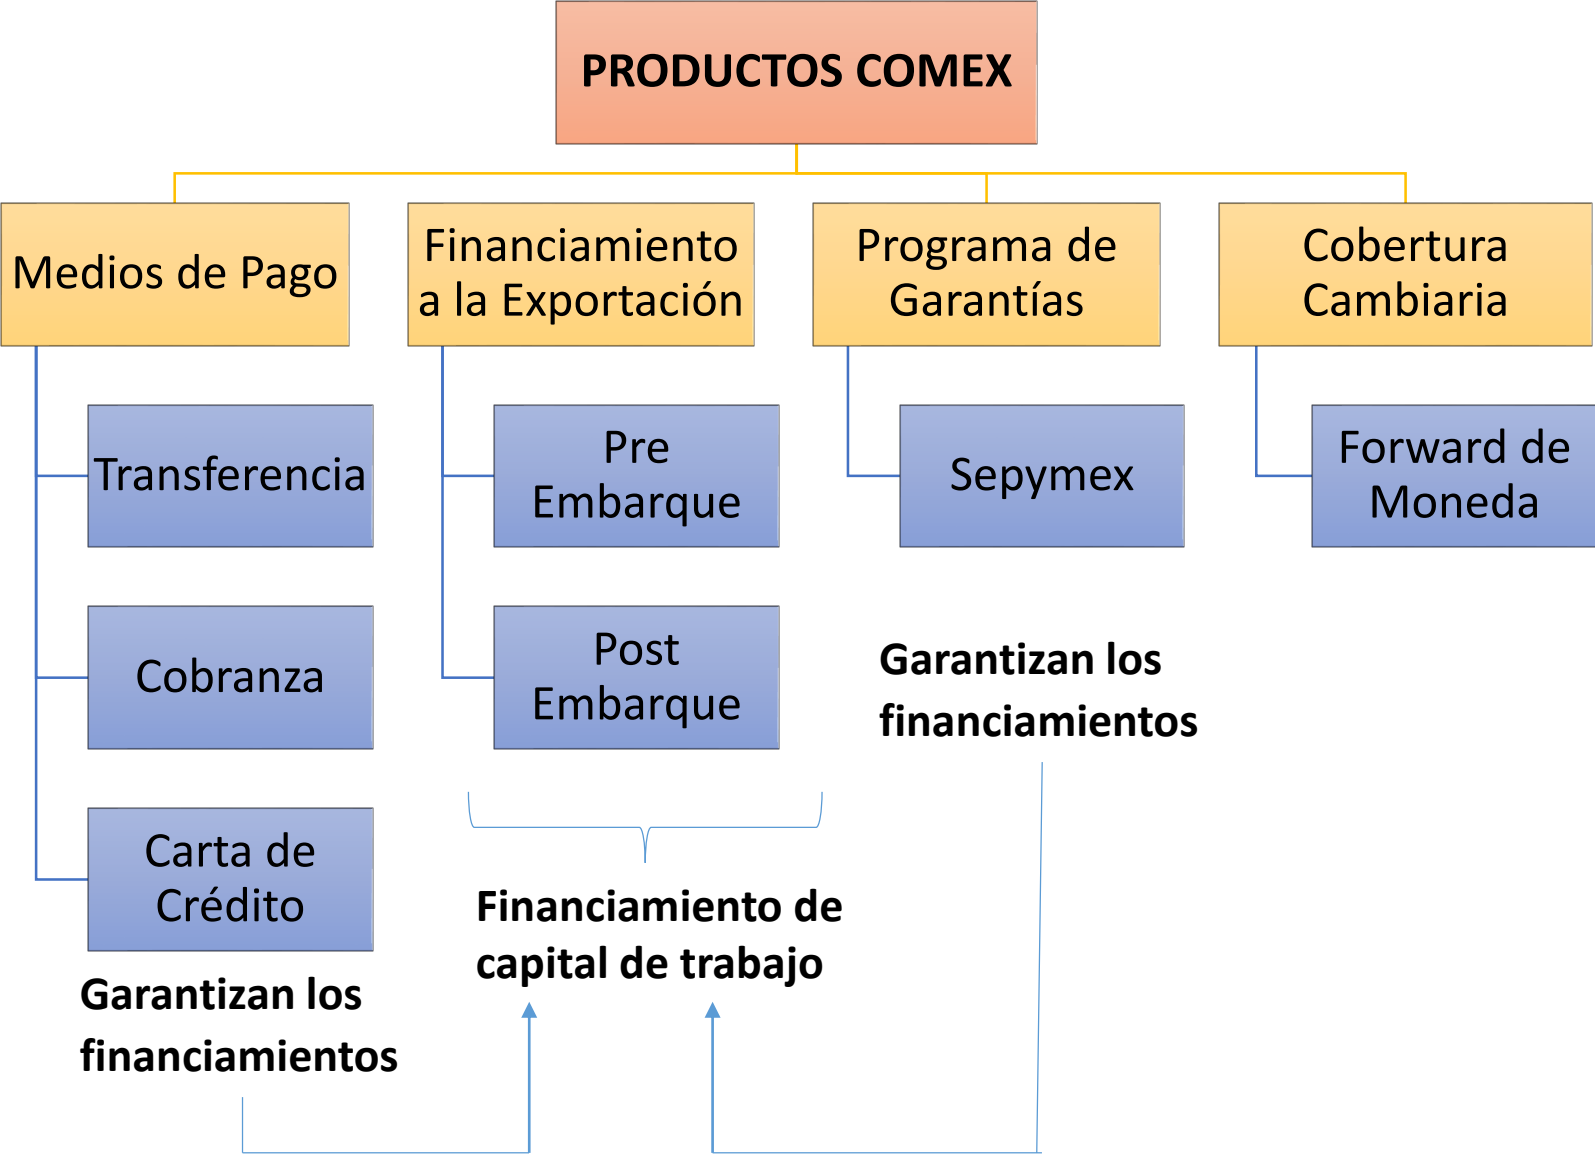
PRODUCTOS COMEX

Medios de Pago

Transferencia

Cobranza

Carta de Crédito

Garantizan los financiamientos

Financiamiento a la Exportación

Pre Embarque

Post Embarque

Financiamiento de capital de trabajo

Programa de Garantías

Sepymex

Garantizan los financiamientos

Cobertura Cambiaria

Forward de Moneda